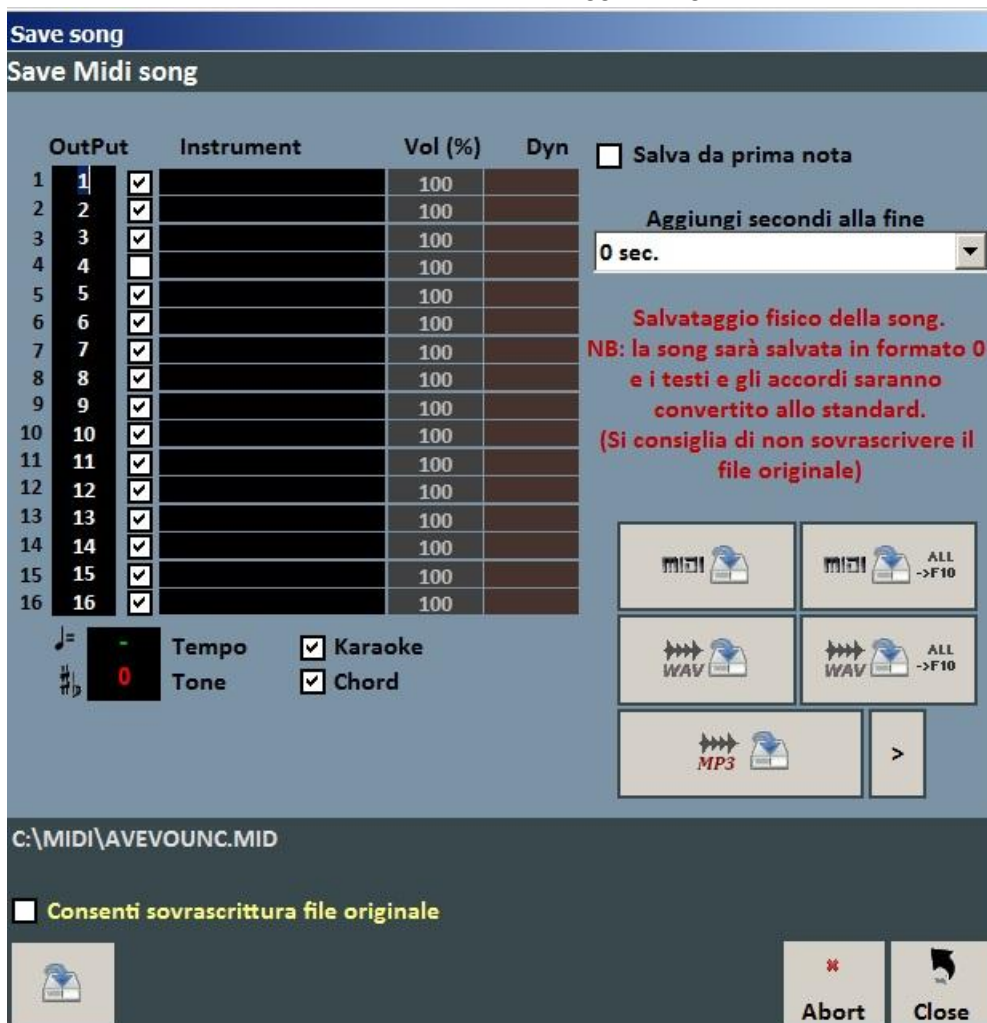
Save song

Save Midi song

| OutPut | | Instrument | Vol (%) | Dyn |
|---|---|---|---|---|
| 1 | 1 | | 100 | |
| 2 | 2 | | 100 | |
| 3 | 3 | | 100 | |
| 4 | 4 | | 100 | |
| 5 | 5 | | 100 | |
| 6 | 6 | | 100 | |
| 7 | 7 | | 100 | |
| 8 | 8 | | 100 | |
| 9 | 9 | | 100 | |
| 10 | 10 | | 100 | |
| 11 | 11 | | 100 | |
| 12 | 12 | | 100 | |
| 13 | 13 | | 100 | |
| 14 | 14 | | 100 | |
| 15 | 15 | | 100 | |
| 16 | 16 | | 100 | |

♩= - Tempo
♯♭ 0 Tone

Karaoke
Chord

Salva da prima nota

Aggiungi secondi alla fine

0 sec.

Salvataggio fisico della song.
NB: la song sarà salvata in formato 0
e i testi e gli accordi saranno
convertito allo standard.
(Si consiglia di non sovrascrivere il
file originale)

MIDI

MIDI ALL ->F10

WAV

WAV ALL ->F10

MP3

>

C:\MIDI\AVEVOUNC.MID

Consenti sovrascrittura file originale

Abort

Close